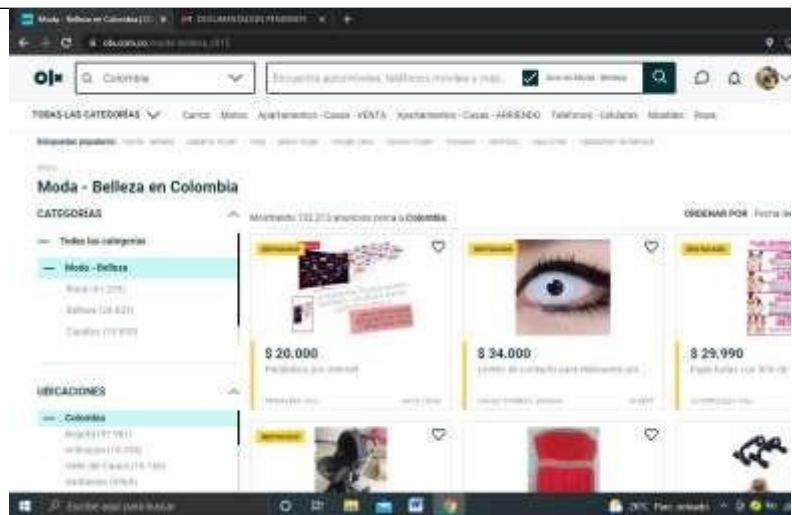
Moda - Belleza en Colombia | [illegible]   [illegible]

olx.com.co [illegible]

OLX   Colombia   Encuentra automóviles, teléfonos móviles y más...

TODAS LAS CATEGORÍAS   Carros   Motos   Apartamentos - Casas - VENTA   Apartamentos - Casas - ARRIENDO   Teléfonos - Celulares   Muebles   Ropa

Búsquedas populares: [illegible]

Moda - Belleza en Colombia

CATEGORÍAS

— Todas las categorías

— Moda - Belleza

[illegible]

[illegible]

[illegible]

Mostrando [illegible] anuncios para a Colombia

ORDENAR POR Fecha de

DESTACADO

$ 20.000

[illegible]

DESTACADO

$ 34.000

Lentes de contacto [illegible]

DESTACADO

$ 29.990

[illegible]

UBICACIONES

— Colombia

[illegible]

DESTACADO

Escribe aquí para buscar

29°C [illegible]